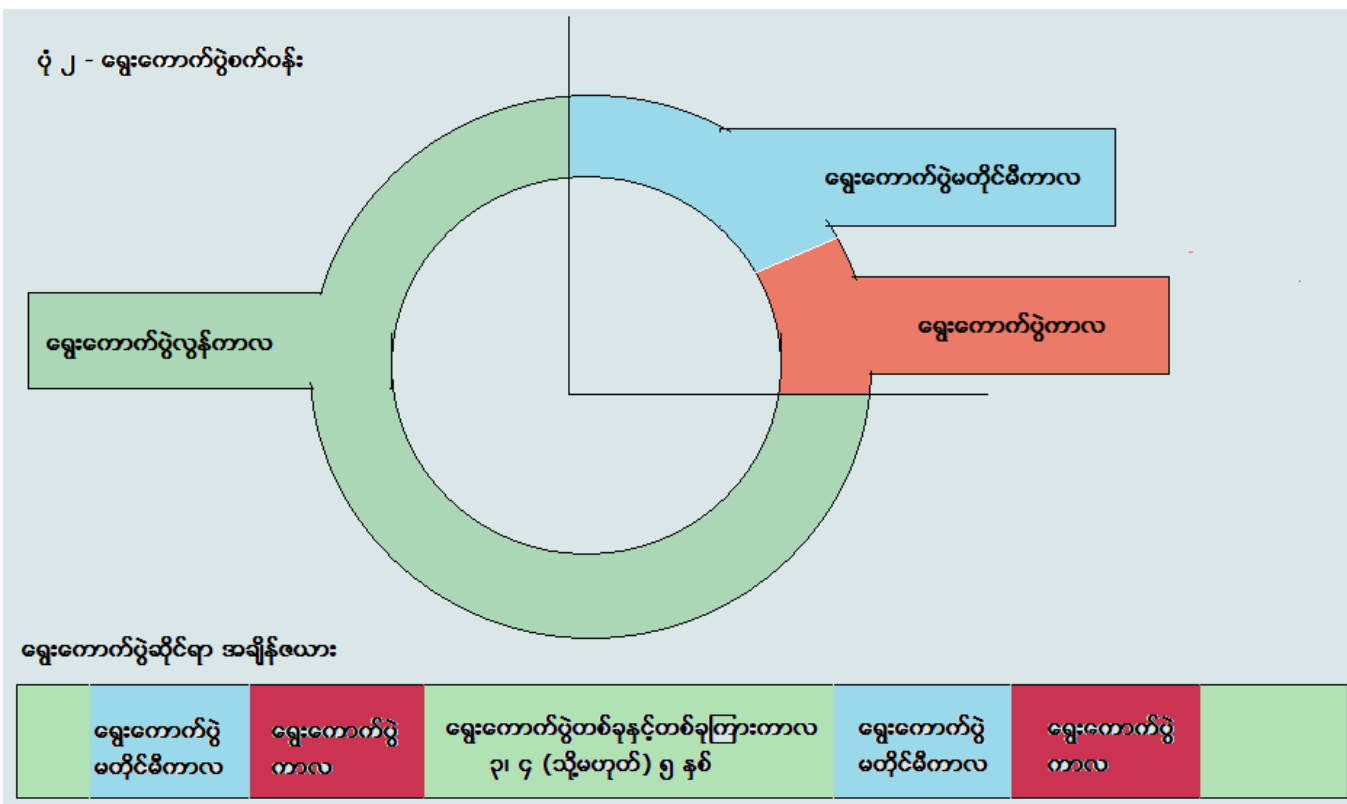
ပုံ ၂ - ရွေးကောက်ပွဲစက်ဝန်း

ရွေးကောက်ပွဲမတိုင်မီကာလ

ရွေးကောက်ပွဲကာလ

ရွေးကောက်ပွဲလွန်ကာလ

ရွေးကောက်ပွဲဆိုင်ရာ အချိန်ဇယား

| | ရွေးကောက်ပွဲ မတိုင်မီကာလ | ရွေးကောက်ပွဲ ကာလ | ရွေးကောက်ပွဲတစ်ခုနှင့်တစ်ခုကြားကာလ ၃၊ ၄ (သို့မဟုတ်) ၅ နှစ် | ရွေးကောက်ပွဲ မတိုင်မီကာလ | ရွေးကောက်ပွဲ ကာလ | |
|---|---|---|---|---|---|---|